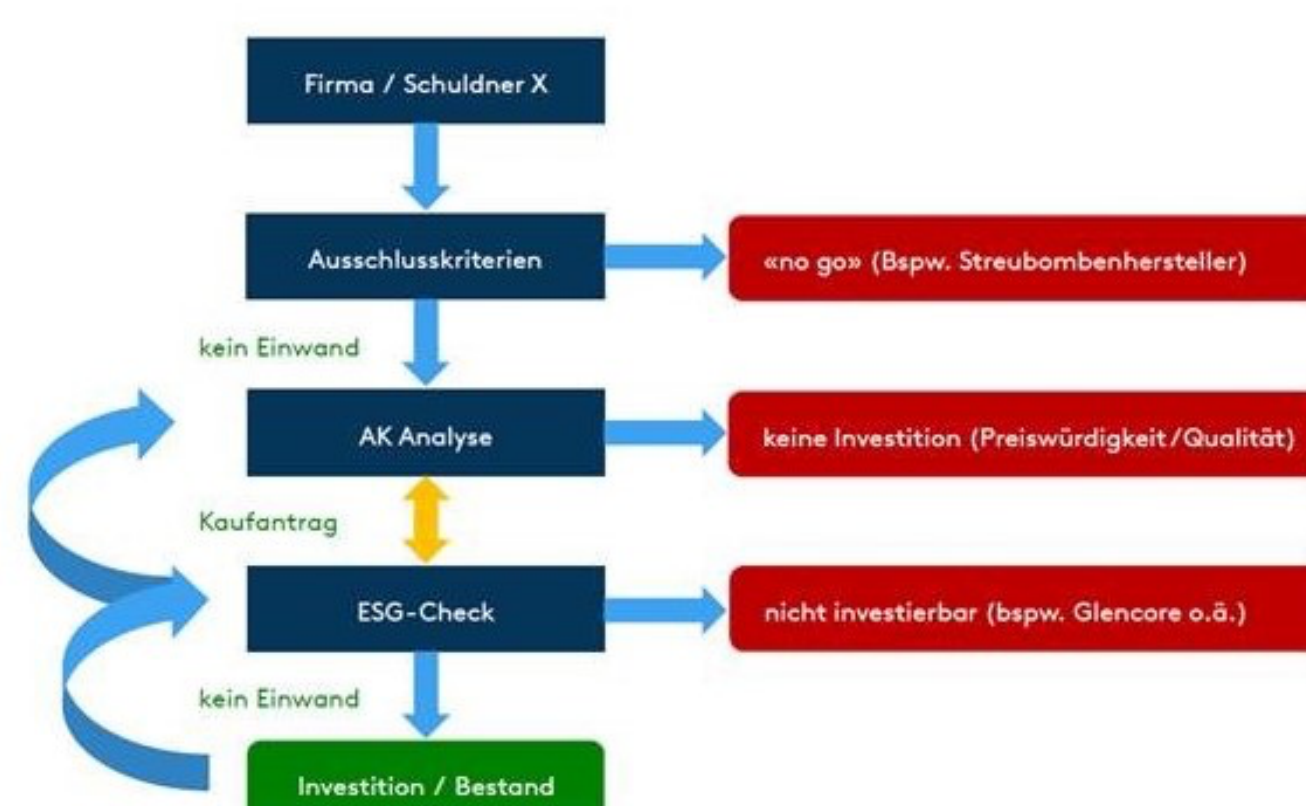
Firma / Schuldner X

Ausschlusskriterien

«no go» (Bspw. Streubombenhersteller)

kein Einwand

AK Analyse

keine Investition (Preiswürdigkeit/Qualität)

Kaufantrag

ESG-Check

nicht investierbar (bspw. Glencore o.ä.)

kein Einwand

Investition / Bestand